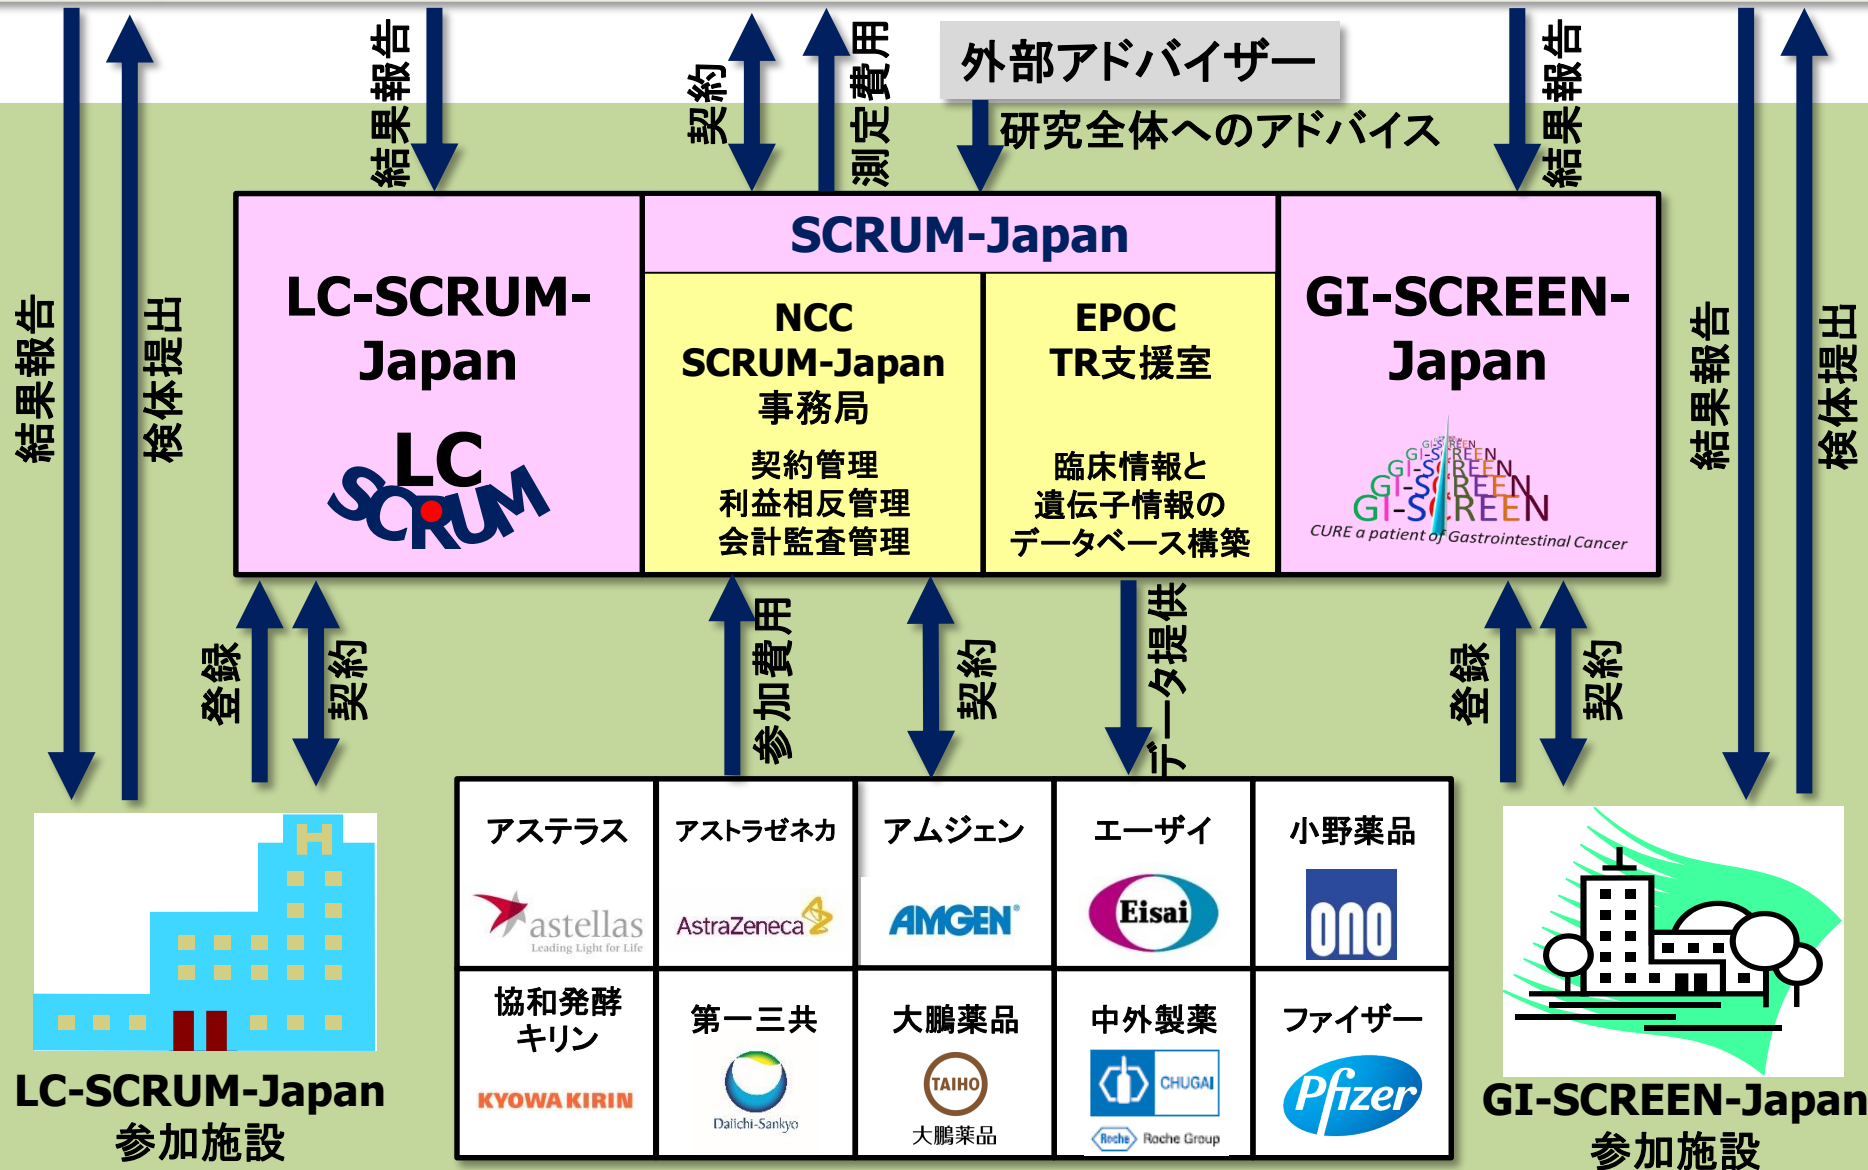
結果報告

契約

測定費用

外部アドバイザー

研究全体へのアドバイス

結果報告

結果報告

検体提出

LC-SCRUM-Japan

LC SCRUM

SCRUM-Japan

NCC SCRUM-Japan 事務局

契約管理
利益相反管理
会計監査管理

EPOC TR支援室

臨床情報と
遺伝子情報の
データベース構築

GI-SCREEN-Japan

GI-SCREEN
CURE a patient of Gastrointestinal Cancer

結果報告

検体提出

登録

契約

参加費用

契約

データ提供

登録

契約

| アステラス | アストラゼネカ | アムジェン | エーザイ | 小野薬品 |
|---|---|---|---|---|
| astellas Leading Light for Life | AstraZeneca | AMGEN | Eisai | ono |
| 協和発酵キリン | 第一三共 | 大鵬薬品 | 中外製薬 | ファイザー |
| KYOWA KIRIN | Daiichi-Sankyo | TAIHO 大鵬薬品 | CHUGAI Roche Roche Group | Pfizer |

LC-SCRUM-Japan
参加施設

GI-SCREEN-Japan
参加施設